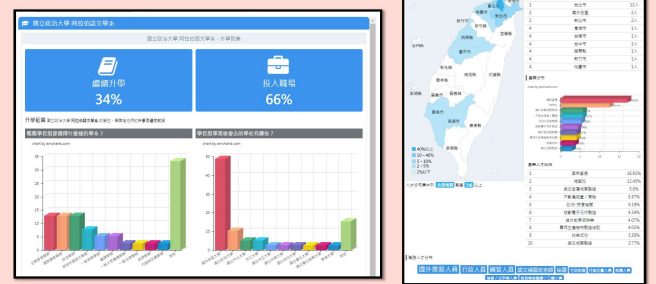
國立政治大學 網路與語文學系

國立政治大學 網路與語文學系 升學就業

繼續升學
34%

投入職場
66%

升學意願

畢業學長姐都選擇什麼樣的學系？

學長姐畢業後會去的學校有哪些？

chart by amcharts.com

chart by amcharts.com

40%以上
10~40%
1~10%
1~5%
0~1%

1
2
3
4
5
6
7
8
9
10

12人
2人
2人
2人
2人
2人
2人
2人
2人
2人

產業分布

產業人才分布

1
2
3
4
5
6
7
8
9
10

10.93%
11.46%
5.8%
5.57%
5.19%
4.34%
4.08%
4.07%
3.58%
2.77%

職務人才分布

國外業務人員
行政人員
銷售人員